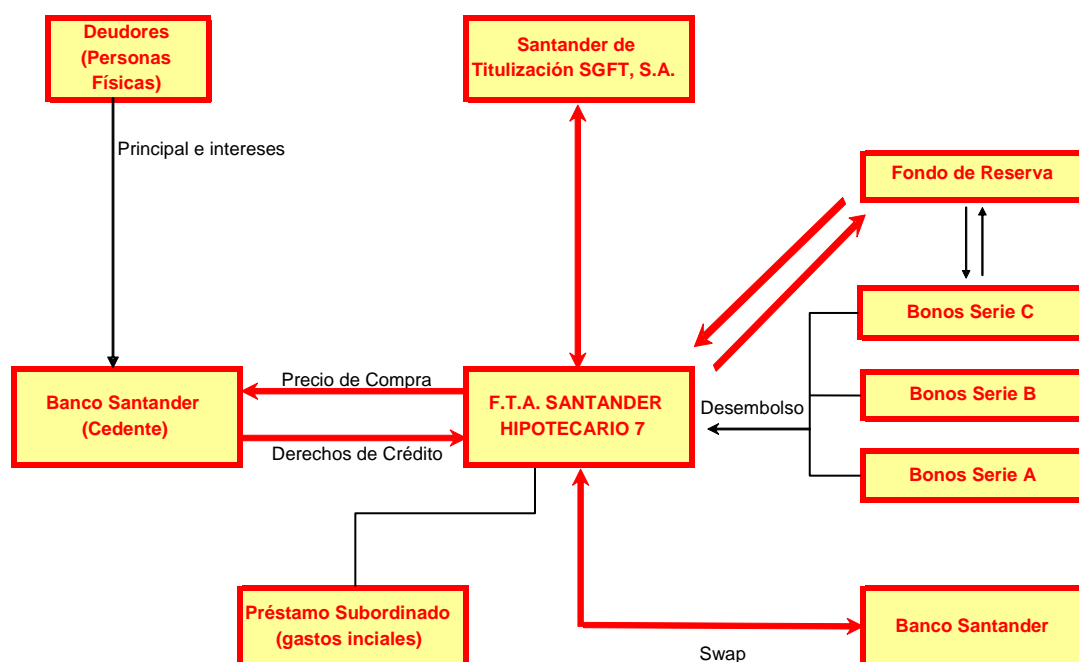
Deudores (Personas Físicas)

Santander de Titulización SGFT, S.A.

Principal e intereses

Fondo de Reserva

Bonos Serie C

Bonos Serie B

Bonos Serie A

Banco Santander (Cedente)

Precio de Compra

Derechos de Crédito

F.T.A. SANTANDER HIPOTECARIO 7

Desembolso

Préstamo Subordinado (gastos inciales)

Banco Santander

Swap